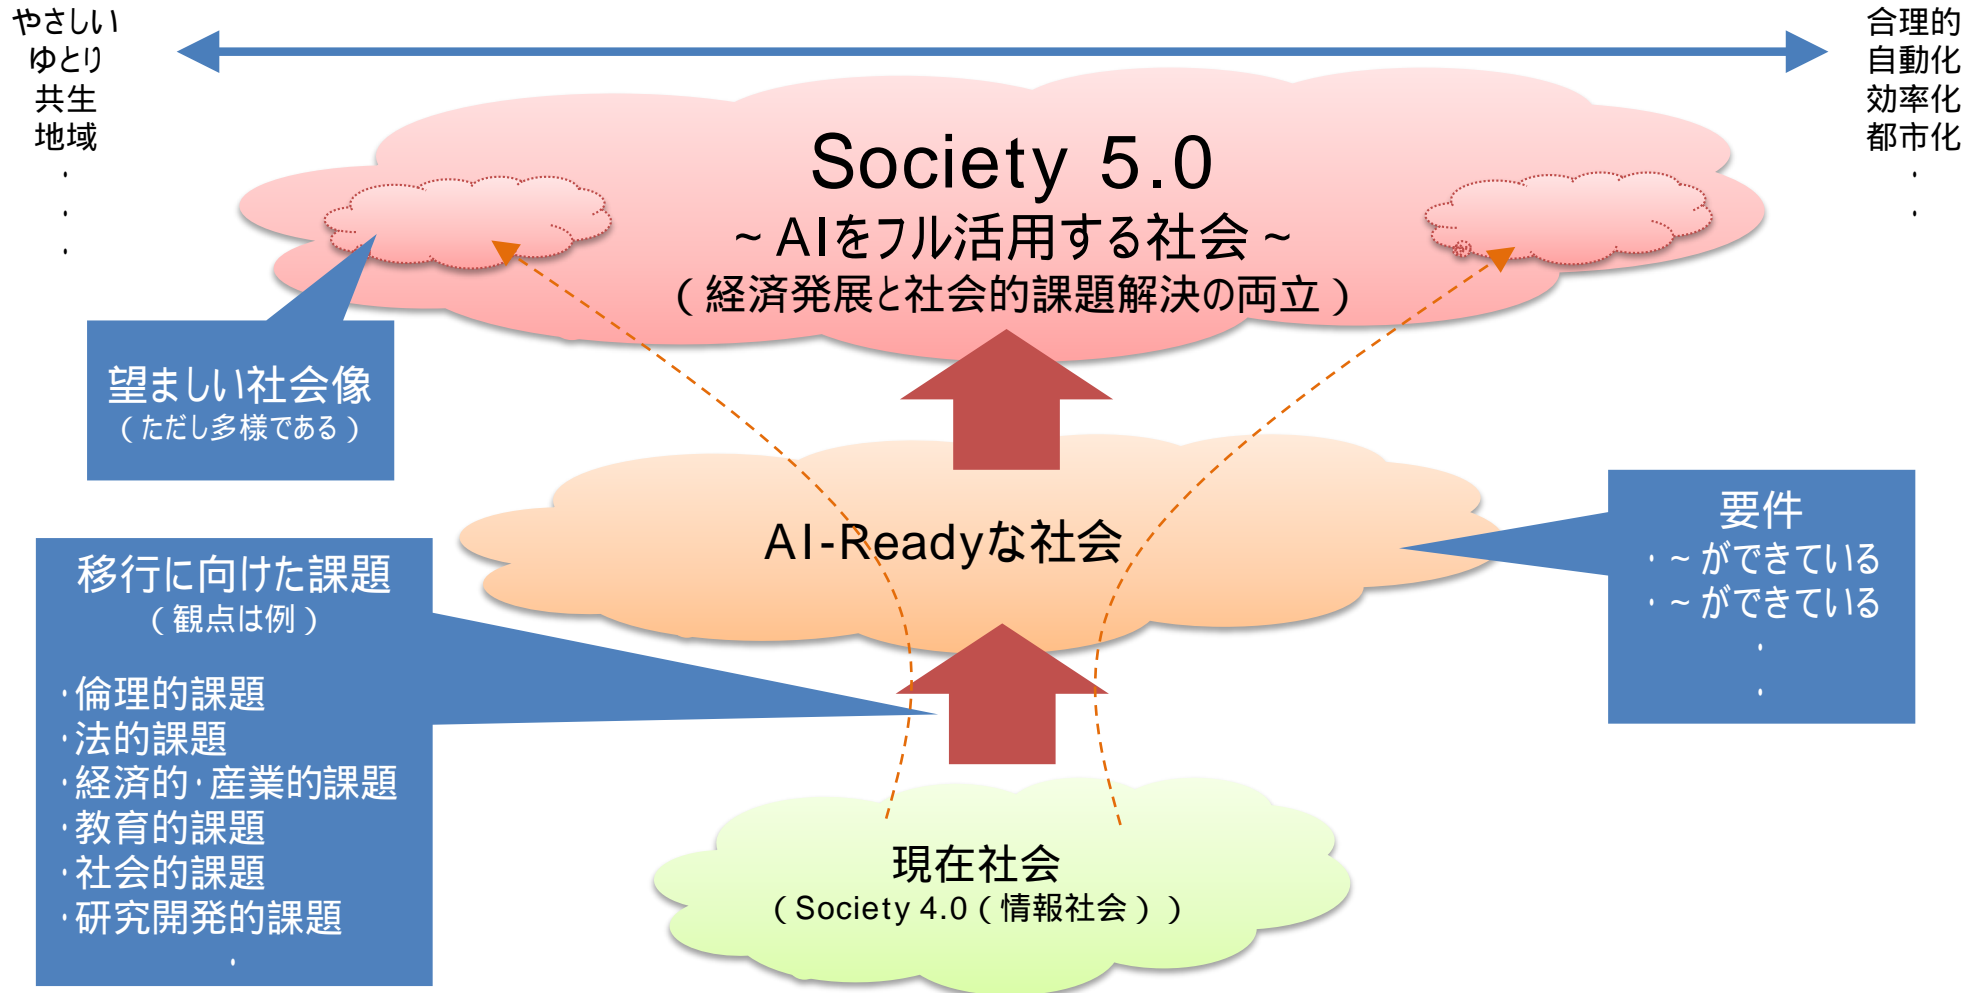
やさしい
ゆとり
共生
地域
・
・
・

合理的
自動化
効率化
都市化
・
・

Society 5.0
～AIをフル活用する社会～
（経済発展と社会的課題解決の両立）

望ましい社会像
（ただし多様である）

AI-Readyな社会

要件
・～ができている
・～ができている
・
・

移行に向けた課題
（観点は例）

・倫理的課題
・法的課題
・経済的・産業的課題
・教育的課題
・社会的課題
・研究開発的課題
・

現在社会
（Society 4.0（情報社会））